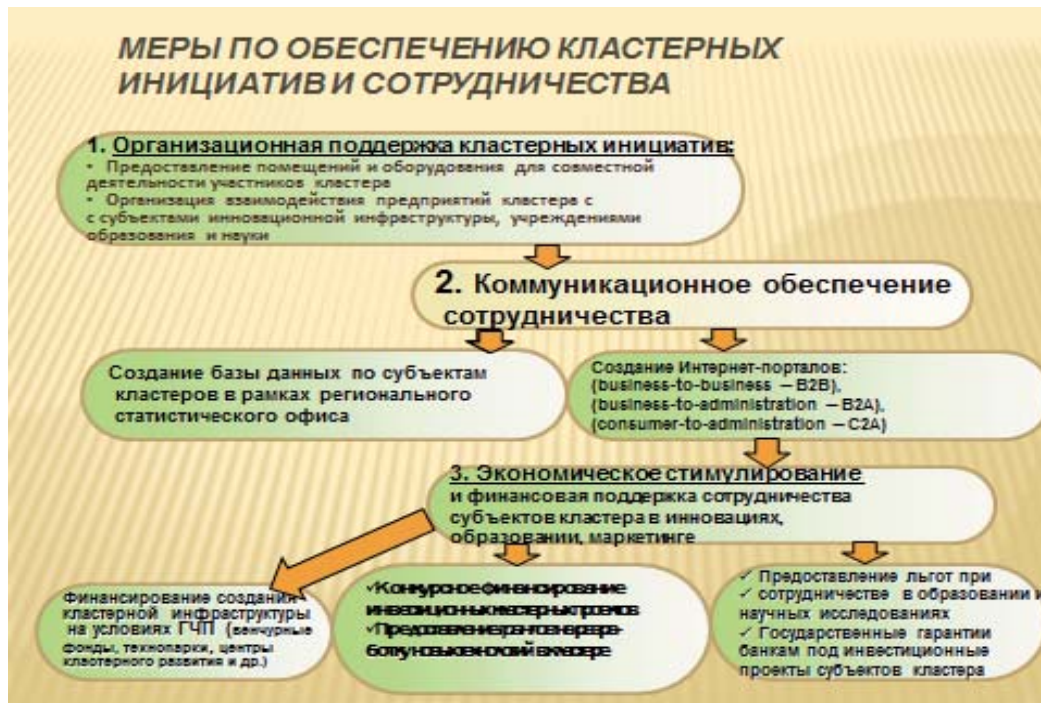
МЕРЫ ПО ОБЕСПЕЧЕНИЮ КЛАСТЕРНЫХ ИНИЦИАТИВ И СОТРУДНИЧЕСТВА

1. Организационная поддержка кластерных инициатив:
• Предоставление помещений и оборудования для совместной деятельности участников кластера
• Организация взаимодействия предприятий кластера с с субъектами инновационной инфраструктуры, учреждениями образования и науки

2. Коммуникационное обеспечение сотрудничества

Создание базы данных по субъектам кластеров в рамках регионального статистического офиса

Создание Интернет-порталов: (business-to-business – B2B), (business-to-administration – B2A), (consumer-to-administration – C2A)

3. Экономическое стимулирование и финансовая поддержка сотрудничества субъектов кластера в инновациях, образовании, маркетинге

Финансирование создания кластерной инфраструктуры на условиях ГЧП (венчурные фонды, технопарки, центры кластерного развития и др.)

✓Конкурсное финансирование инвестиционных кластерных проектов
✓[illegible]

✓ Предоставление льгот при
✓ сотрудничестве в образовании и научных исследованиях
✓ Государственные гарантии банкам под инвестиционные проекты субъектов кластера